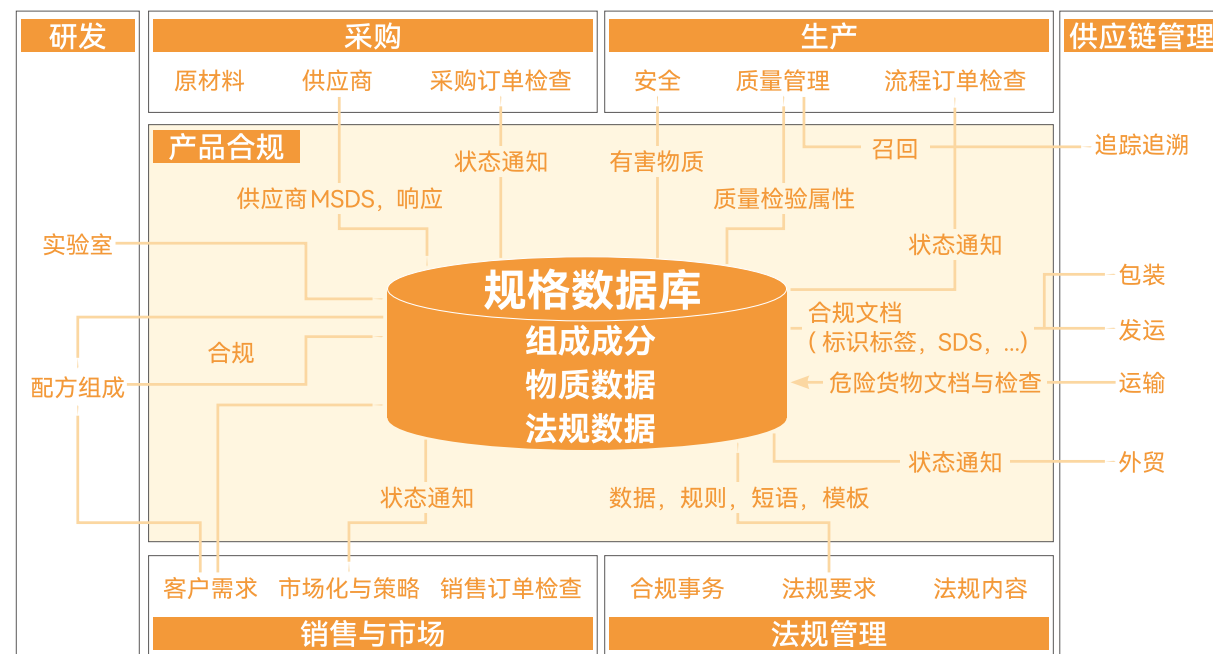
研发

采购

原材料　供应商　采购订单检查

生产

安全　质量管理　流程订单检查

供应链管理

产品合规

状态通知　有害物质

供应商MSDS，响应　质量检验属性

召回　追踪追溯

实验室

状态通知

规格数据库
组成成分
物质数据
法规数据

包装

合规文档
（标识标签，SDS，...）

发运

合规

配方组成

危险货物文档与检查　运输

状态通知　外贸

状态通知　数据，规则，短语，模板

客户需求　市场化与策略　销售订单检查

销售与市场

合规事务　法规要求　法规内容

法规管理